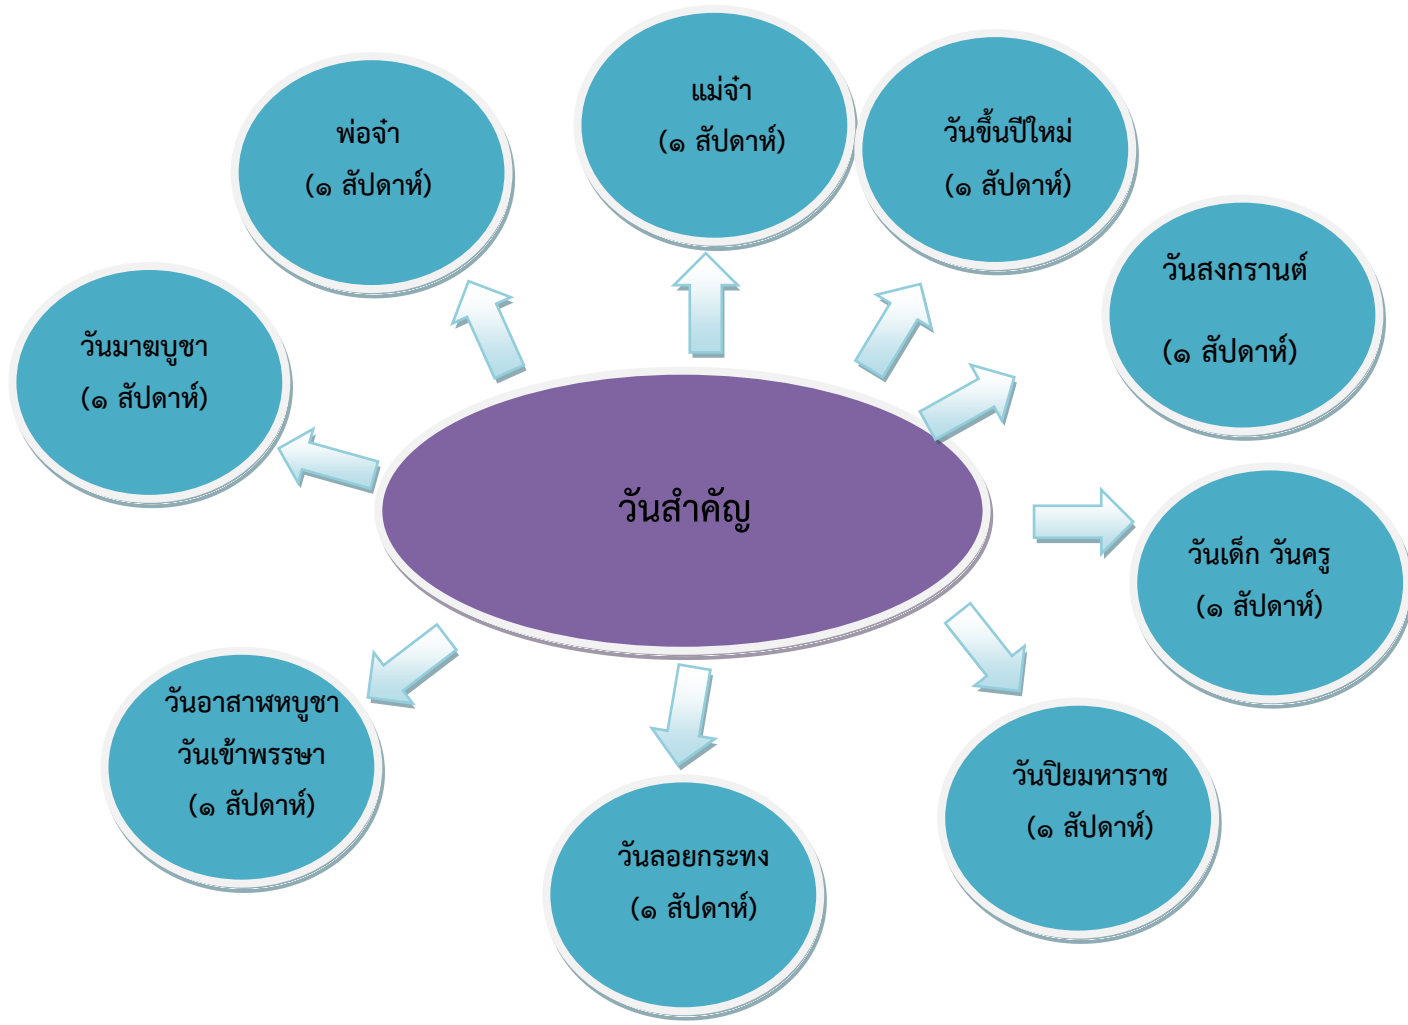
วันสำคัญ

พ่อจ๋า
(๑ สัปดาห์)

แม่จ๋า
(๑ สัปดาห์)

วันขึ้นปีใหม่
(๑ สัปดาห์)

วันสงกรานต์
(๑ สัปดาห์)

วันเด็ก วันครู
(๑ สัปดาห์)

วันปิยมหาราช
(๑ สัปดาห์)

วันลอยกระทง
(๑ สัปดาห์)

วันอาสาฬหบูชา
วันเข้าพรรษา
(๑ สัปดาห์)

วันมาฆบูชา
(๑ สัปดาห์)